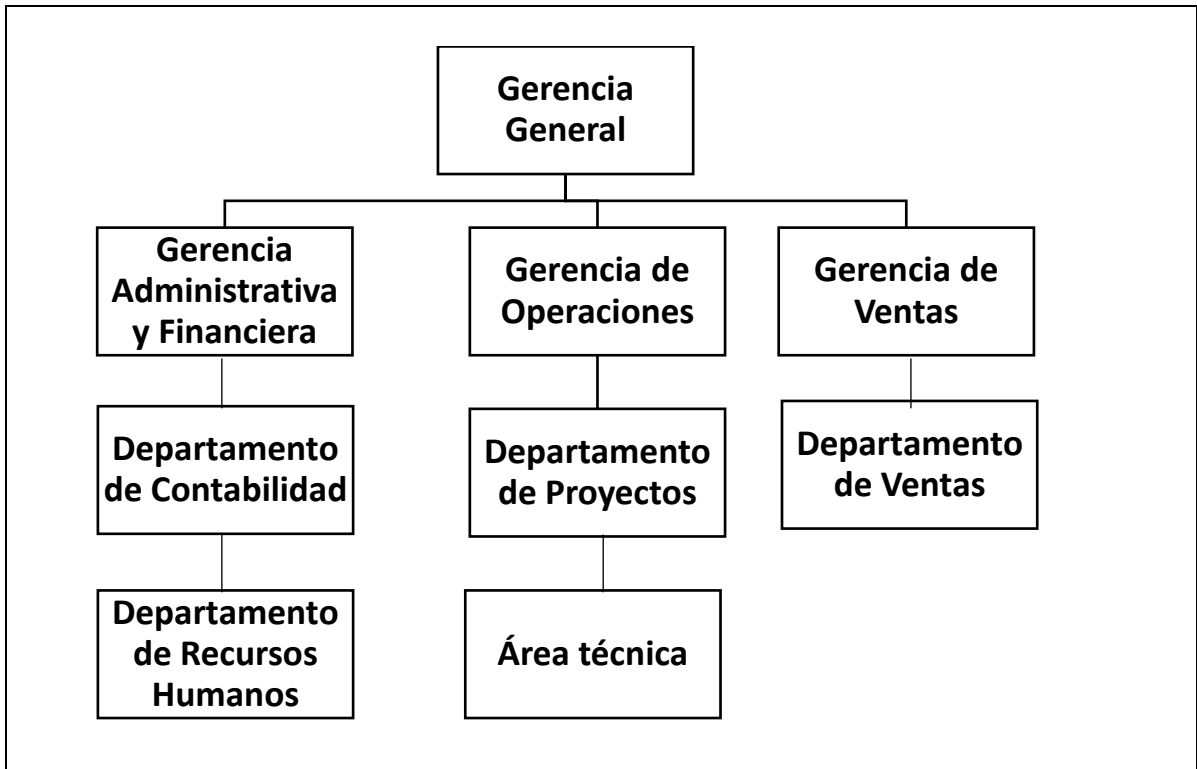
Gerencia General

Gerencia Administrativa y Financiera

Gerencia de Operaciones

Gerencia de Ventas

Departamento de Contabilidad

Departamento de Proyectos

Departamento de Ventas

Departamento de Recursos Humanos

Área técnica